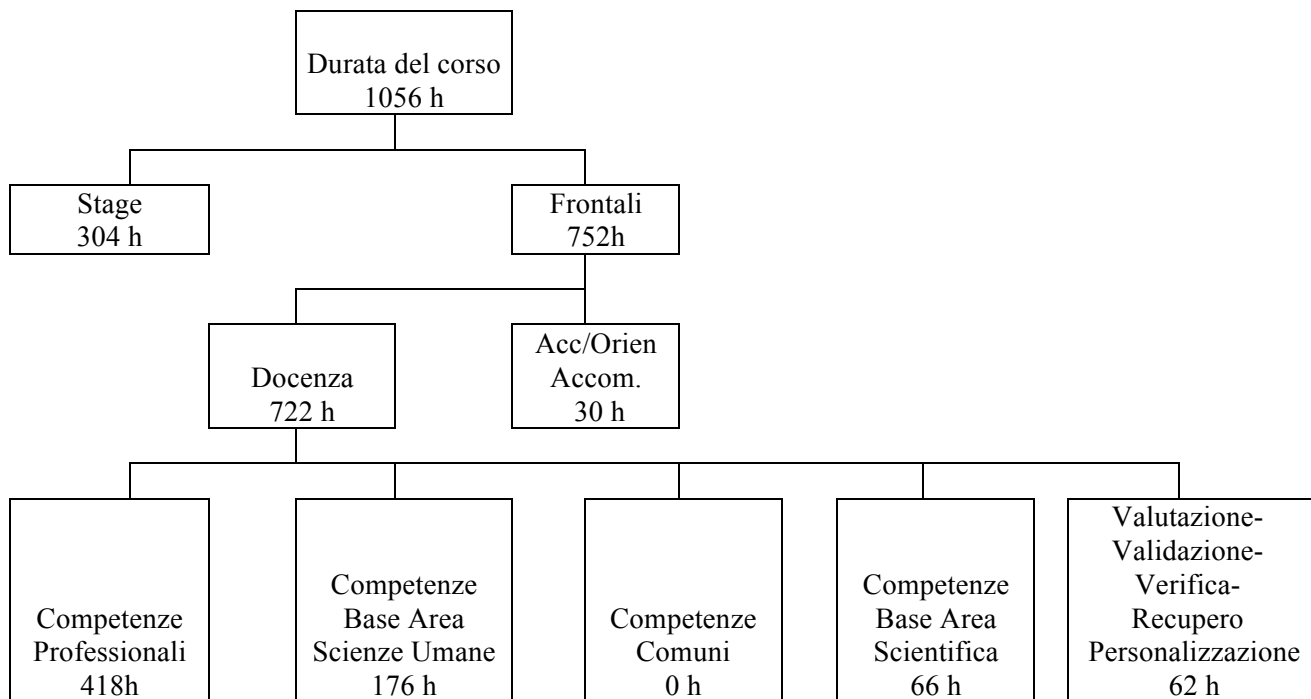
Durata del corso
1056 h

Stage
304 h

Frontali
752h

Docenza
722 h

Acc/Orien
Accom.
30 h

Competenze
Professionali
418h

Competenze
Base Area
Scienze Umane
176 h

Competenze
Comuni
0 h

Competenze
Base Area
Scientifica
66 h

Valutazione-
Validazione-
Verifica-
Recupero
Personalizzazione
62 h